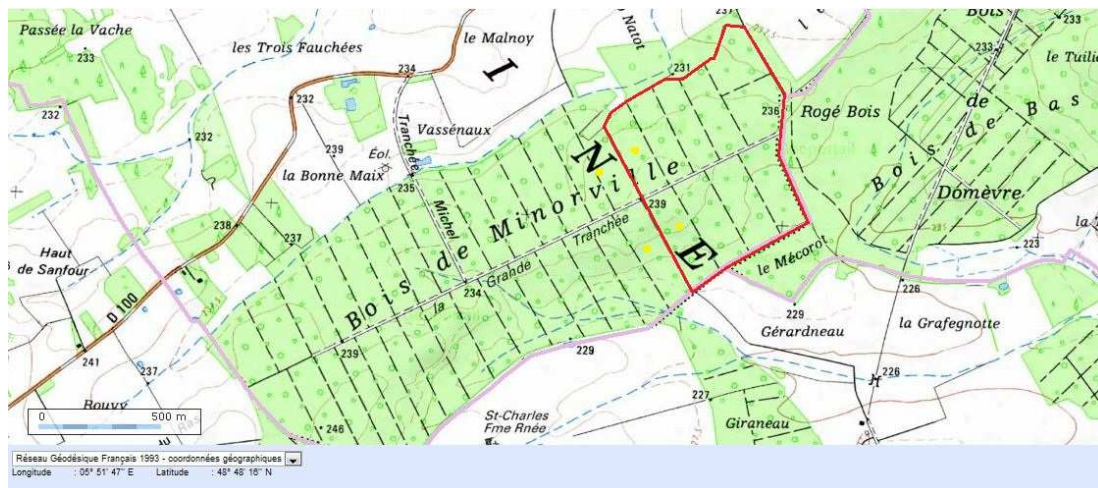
Passée la Vache
233
les Trois Fauchées
le Malnoy
234
I
Natot
231
Bois
233
le Tuilie
232
232
232
Vassénaux
Tranchée
236
Rogé Bois
de
Bas
239
Éol.
la Bonne Maix
235
N
Bois
Dómèvre
Bois de Minorville
238
237
Michel
239
Tranchée
Grande
la
E
le Mécorot
223
la
Haut de Sanfour
234
D 100
229
226
Gérardneau
la Grafegnotte
241
237
239
229
226
Rouvy
0
500 m
246
St-Charles Fme Rnée
227
Giraneau
Réseau Géodésique Français 1993 - coordonnées géographiques
Longitude : 05° 51' 47'' E Latitude : 48° 48' 16'' N